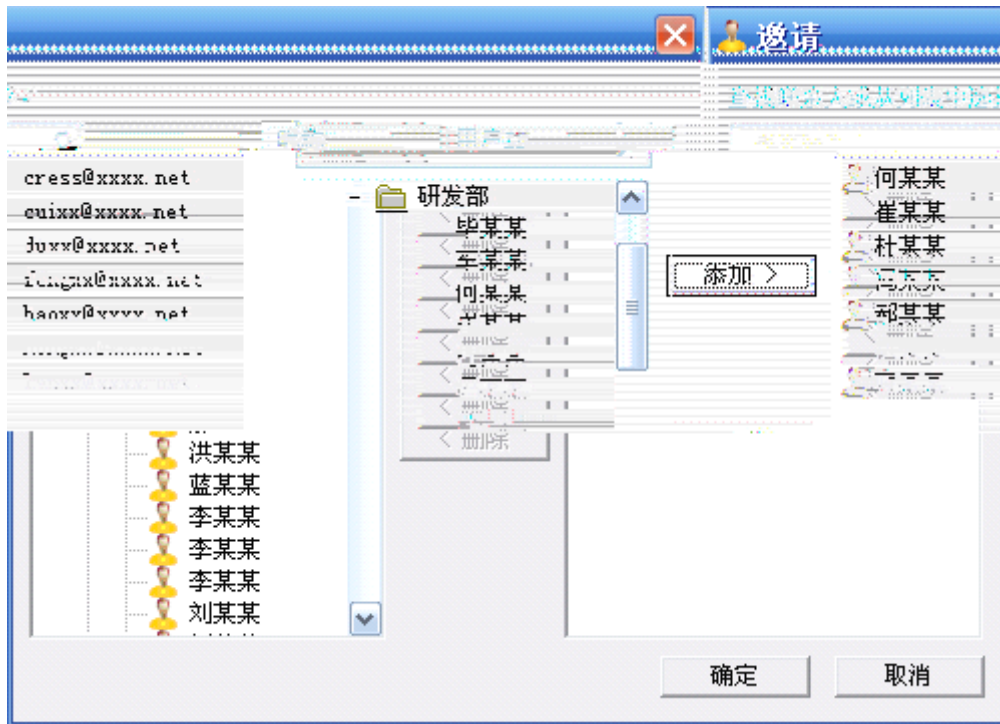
邀请

cress@xxxx.net
cuixx@xxxx.net
duxx@xxxx.net
fengxx@xxxx.net
haoxx@xxxx.net

研发部
毕某某
车某某
何某某
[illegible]
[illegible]
< 删除
< 删除
< 删除
< 删除
< 删除
< 删除
< 删除

洪某某
蓝某某
李某某
李某某
李某某
刘某某

添加 >

何某某
崔某某
杜某某
冯某某
郝某某
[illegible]

确定
取消